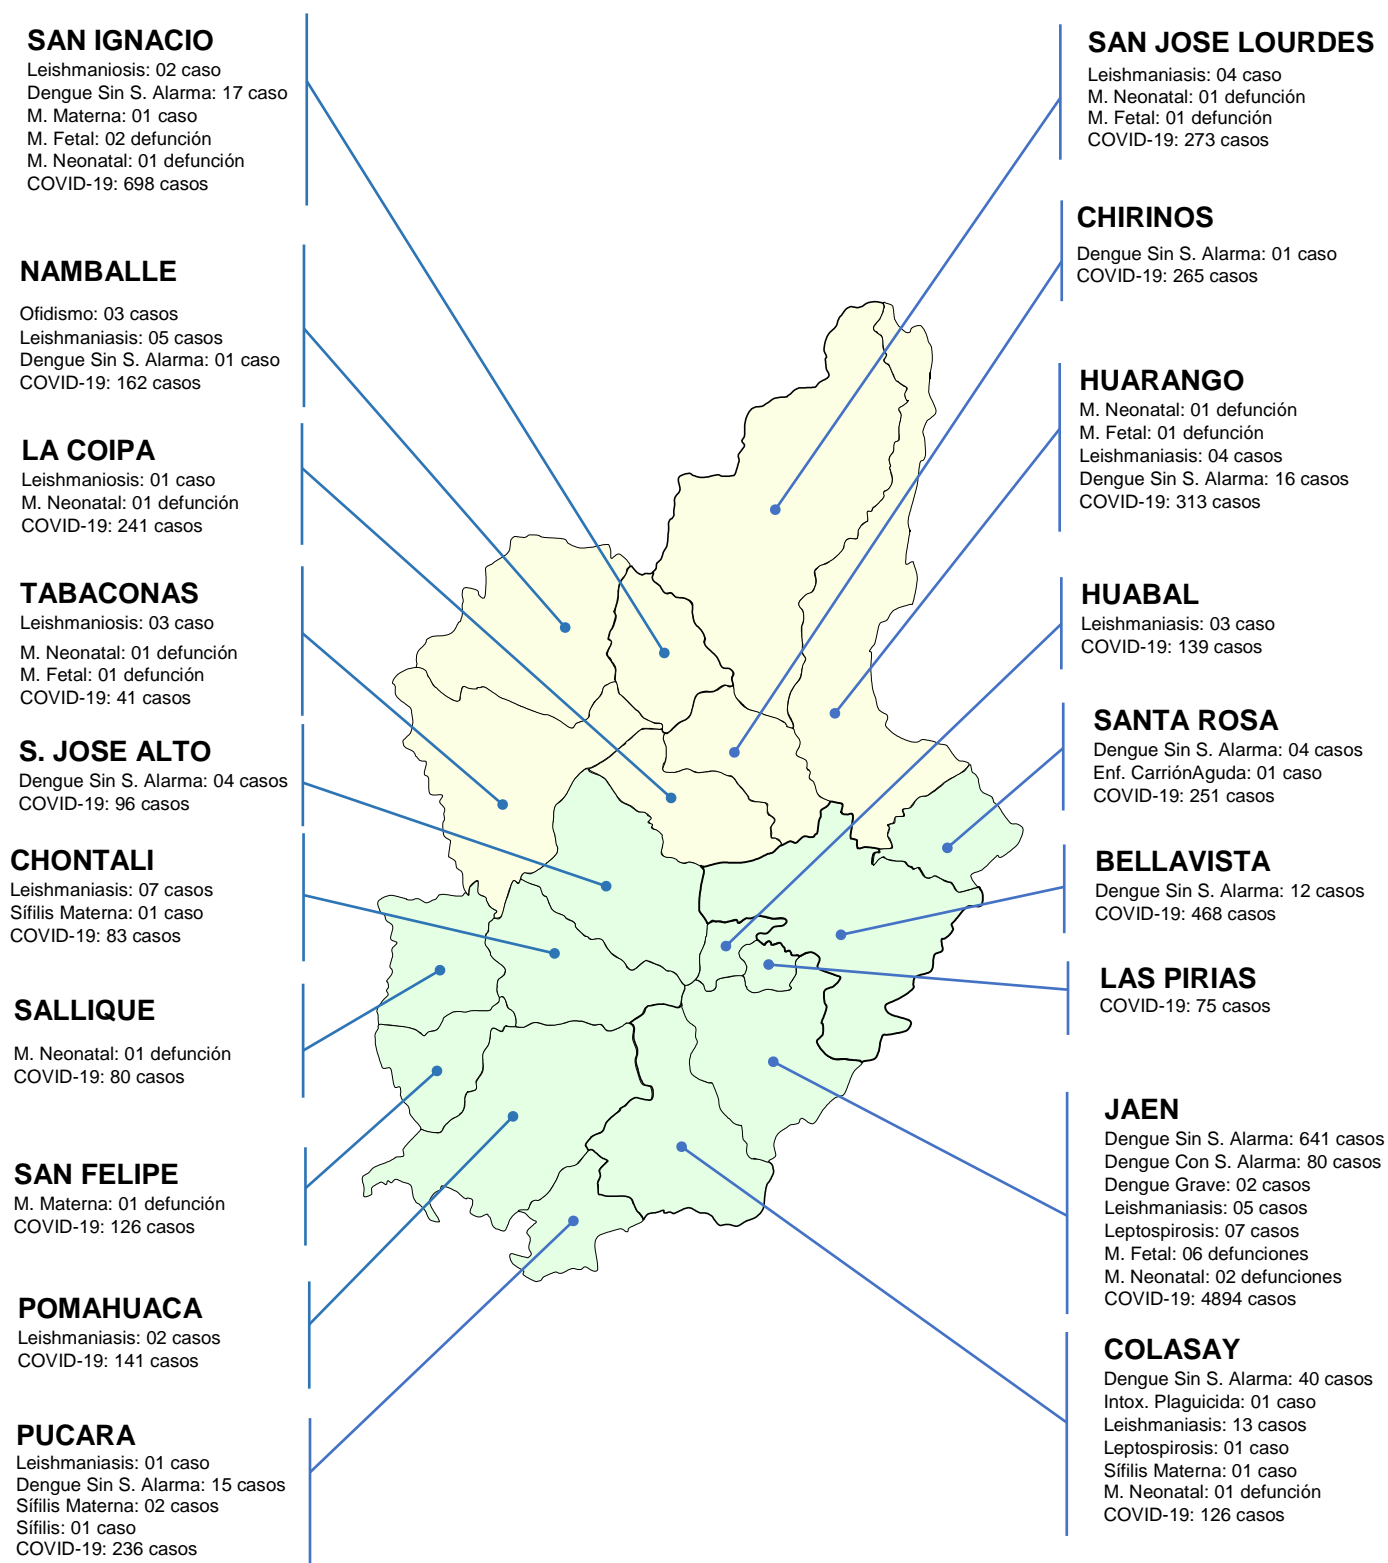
SAN IGNACIO
Leishmaniosis: 02 caso
Dengue Sin S. Alarma: 17 caso
M. Materna: 01 caso
M. Fetal: 02 defunción
M. Neonatal: 01 defunción
COVID-19: 698 casos

NAMBALLE
Ofidismo: 03 casos
Leishmaniasis: 05 casos
Dengue Sin S. Alarma: 01 caso
COVID-19: 162 casos

LA COIPA
Leishmaniosis: 01 caso
M. Neonatal: 01 defunción
COVID-19: 241 casos

TABACONAS
Leishmaniosis: 03 caso
M. Neonatal: 01 defunción
M. Fetal: 01 defunción
COVID-19: 41 casos

S. JOSE ALTO
Dengue Sin S. Alarma: 04 casos
COVID-19: 96 casos

CHONTALI
Leishmaniasis: 07 casos
Sífilis Materna: 01 caso
COVID-19: 83 casos

SALLIQUE
M. Neonatal: 01 defunción
COVID-19: 80 casos

SAN FELIPE
M. Materna: 01 defunción
COVID-19: 126 casos

POMAHUACA
Leishmaniasis: 02 casos
COVID-19: 141 casos

PUCARA
Leishmaniasis: 01 caso
Dengue Sin S. Alarma: 15 casos
Sífilis Materna: 02 casos
Sífilis: 01 caso
COVID-19: 236 casos

SAN JOSE LOURDES
Leishmaniasis: 04 caso
M. Neonatal: 01 defunción
M. Fetal: 01 defunción
COVID-19: 273 casos

CHIRINOS
Dengue Sin S. Alarma: 01 caso
COVID-19: 265 casos

HUARANGO
M. Neonatal: 01 defunción
M. Fetal: 01 defunción
Leishmaniasis: 04 casos
Dengue Sin S. Alarma: 16 casos
COVID-19: 313 casos

HUABAL
Leishmaniasis: 03 caso
COVID-19: 139 casos

SANTA ROSA
Dengue Sin S. Alarma: 04 casos
Enf. CarriónAguda: 01 caso
COVID-19: 251 casos

BELLAVISTA
Dengue Sin S. Alarma: 12 casos
COVID-19: 468 casos

LAS PIRIAS
COVID-19: 75 casos

JAEN
Dengue Sin S. Alarma: 641 casos
Dengue Con S. Alarma: 80 casos
Dengue Grave: 02 casos
Leishmaniasis: 05 casos
Leptospirosis: 07 casos
M. Fetal: 06 defunciones
M. Neonatal: 02 defunciones
COVID-19: 4894 casos

COLASAY
Dengue Sin S. Alarma: 40 casos
Intox. Plaguicida: 01 caso
Leishmaniasis: 13 casos
Leptospirosis: 01 caso
Sífilis Materna: 01 caso
M. Neonatal: 01 defunción
COVID-19: 126 casos